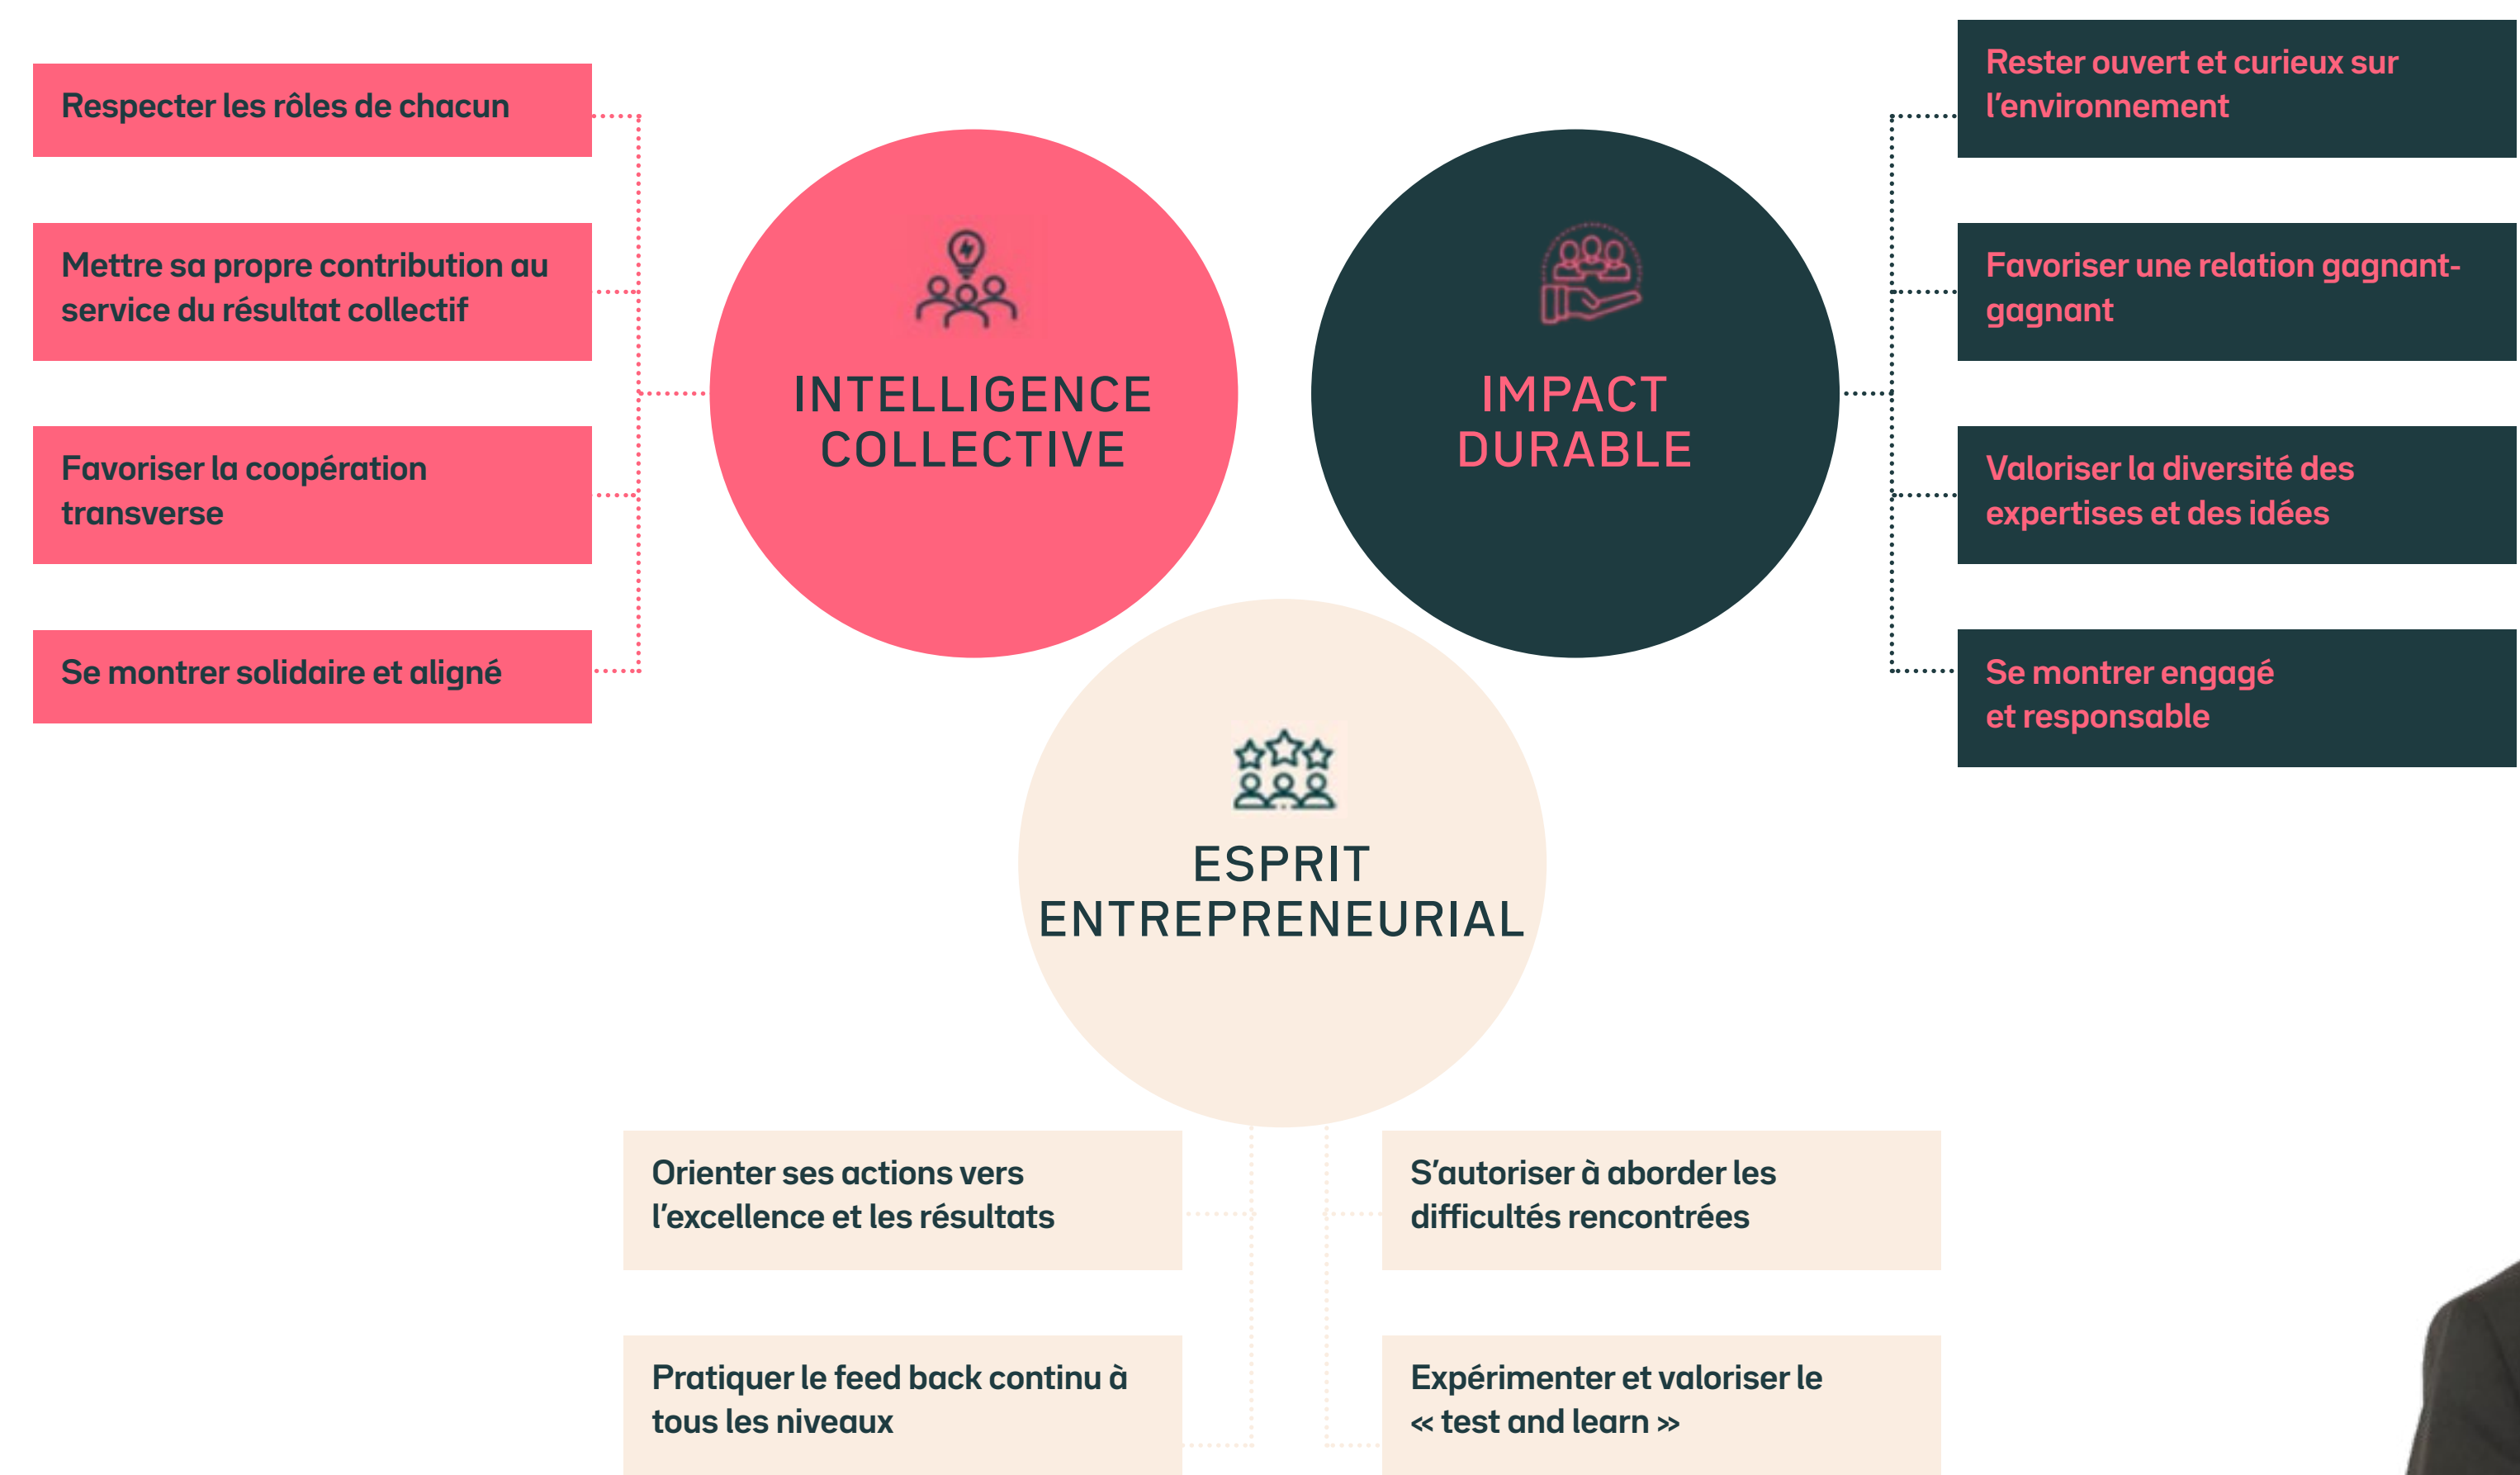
Respecter les rôles de chacun

Mettre sa propre contribution au service du résultat collectif

Favoriser la coopération transverse

Se montrer solidaire et aligné

INTELLIGENCE COLLECTIVE

IMPACT DURABLE

Rester ouvert et curieux sur l'environnement

Favoriser une relation gagnant-gagnant

Valoriser la diversité des expertises et des idées

Se montrer engagé et responsable

ESPRIT ENTREPRENEURIAL

Orienter ses actions vers l'excellence et les résultats

S'autoriser à aborder les difficultés rencontrées

Pratiquer le feed back continu à tous les niveaux

Expérimenter et valoriser le « test and learn »